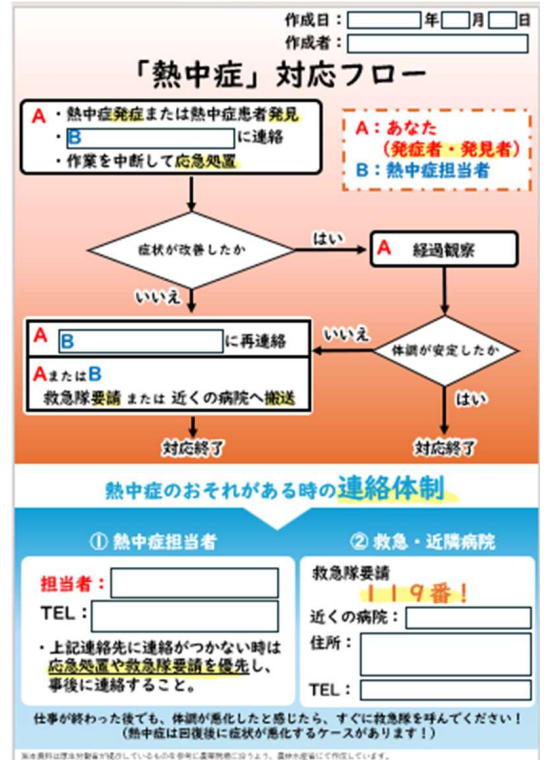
作成日：　　年　月　日
作成者：

「熱中症」対応フロー

A ・熱中症発症または熱中症患者発見
・B　　に連絡
・作業を中断して応急処置

A：あなた
（発症者・発見者）
B：熱中症担当者

症状が改善したか

はい

A 経過観察

いいえ

A B　　に再連絡

いいえ

体調が安定したか

AまたはB
救急隊要請 または 近くの病院へ搬送

はい

対応終了

対応終了

熱中症のおそれがある時の連絡体制

① 熱中症担当者

担当者：
TEL：

・上記連絡先に連絡がつかない時は応急処置や救急隊要請を優先し、事後に連絡すること。

② 救急・近隣病院

救急隊要請
１１９番！
近くの病院：
住所：
TEL：

仕事が終わった後でも、体調が悪化したと感じたら、すぐに救急隊を呼んでください！
（熱中症は回復後に症状が悪化するケースがあります！）

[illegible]